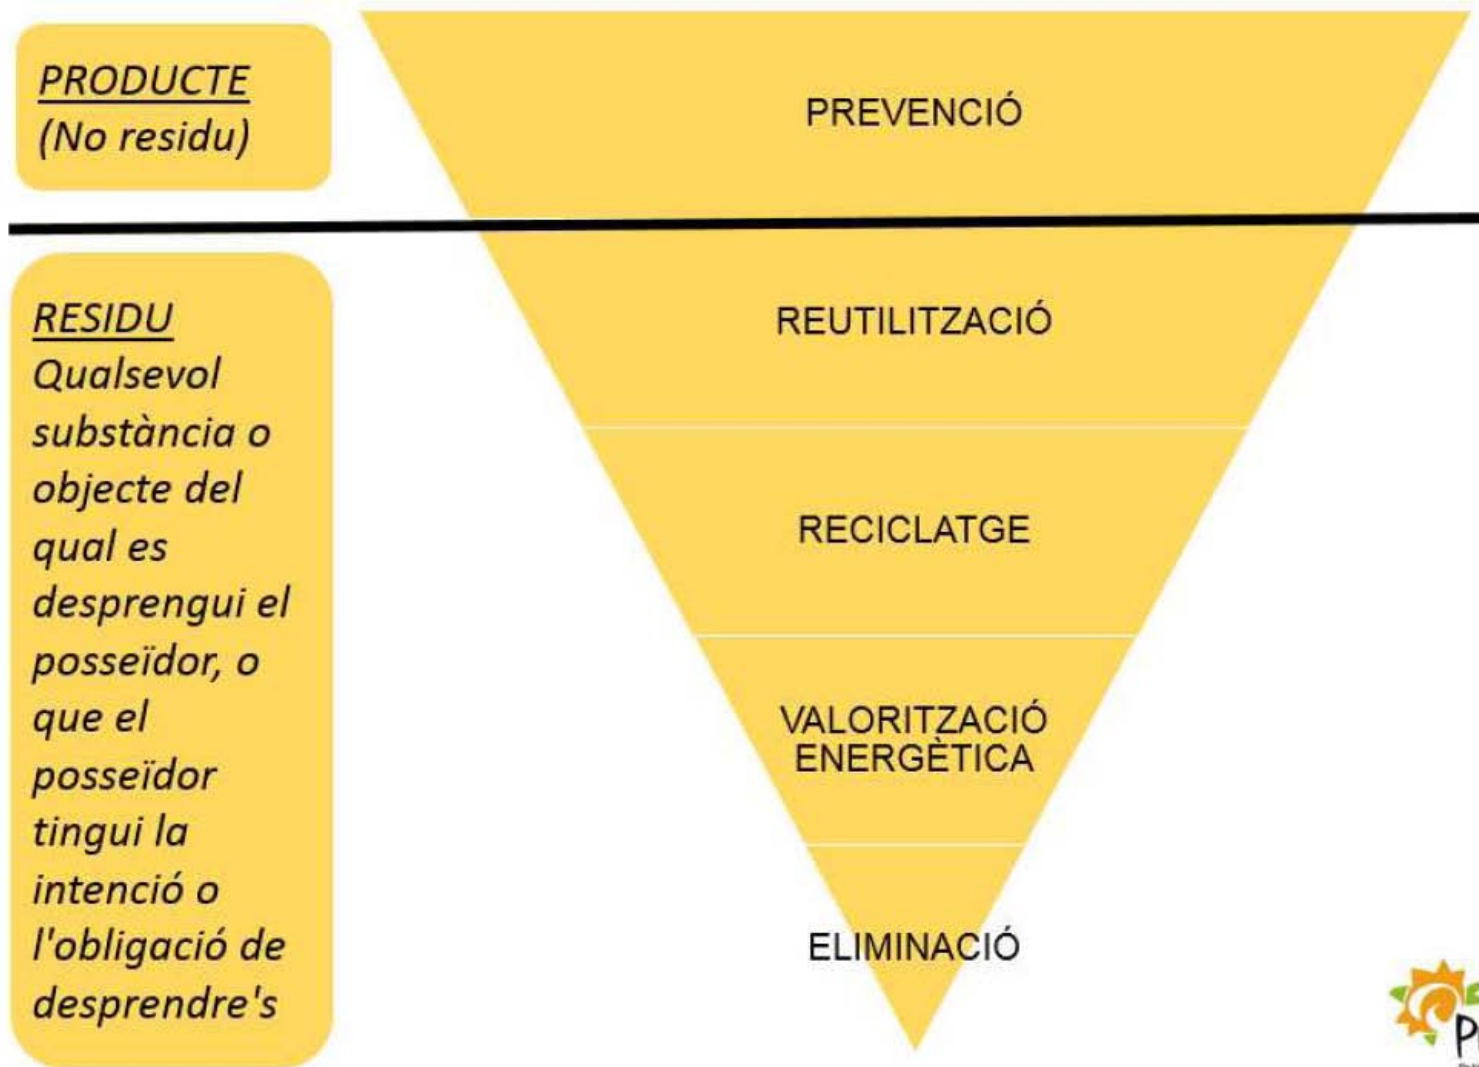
PRODUCTE
(No residu)

RESIDU
Qualsevol substància o objecte del qual es desprengui el posseïdor, o que el posseïdor tingui la intenció o l'obligació de desprendre's

PREVENCIÓ

REUTILITZACIÓ

RECICLATGE

VALORITZACIÓ ENERGÈTICA

ELIMINACIÓ

P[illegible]